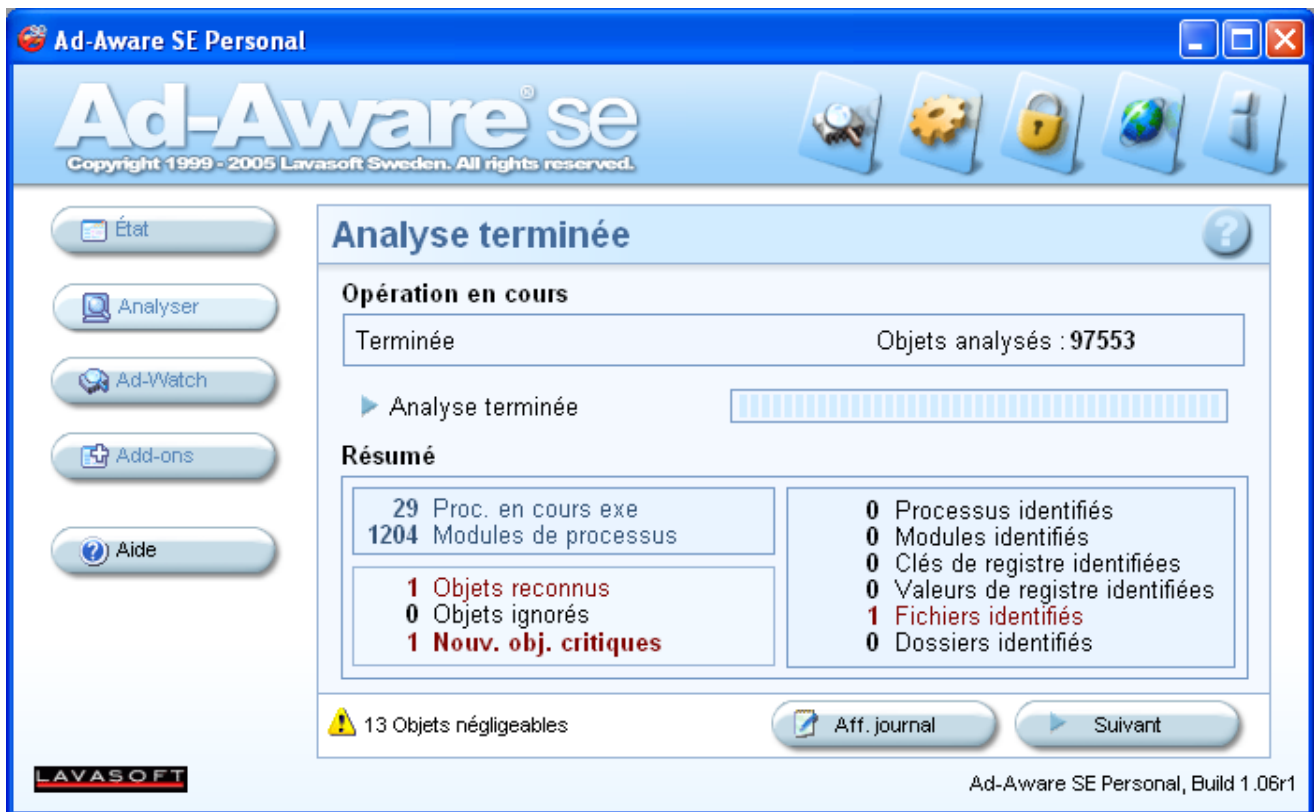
Ad-Aware SE Personal

Ad-Aware® se
Copyright 1999 - 2005 Lavasoft Sweden. All rights reserved.

État
Analyser
Ad-Watch
Add-ons
Aide

Analyse terminée

Opération en cours

Terminée
Objets analysés : 97553

Analyse terminée

Résumé

29 Proc. en cours exe
1204 Modules de processus

1 Objets reconnus
0 Objets ignorés
1 Nouv. obj. critiques

0 Processus identifiés
0 Modules identifiés
0 Clés de registre identifiées
0 Valeurs de registre identifiées
1 Fichiers identifiés
0 Dossiers identifiés

13 Objets négligeables

Aff. journal
Suivant

LAVASOFT

Ad-Aware SE Personal, Build 1.06r1